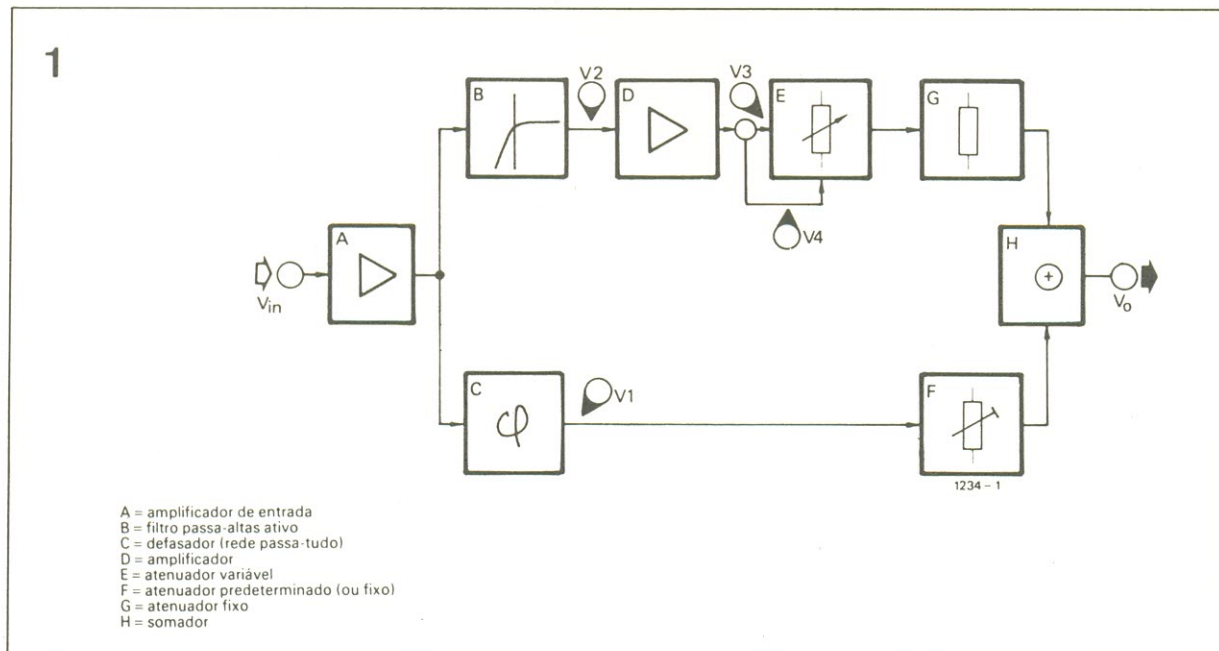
1

B

V2

D

V3

E

G

V4

A

$V_{in}$

H

+

$V_o$

C

$\varphi$

V1

F

1234 - 1

A = amplificador de entrada
B = filtro passa-altas ativo
C = defasador (rede passa-tudo)
D = amplificador
E = atenuador variável
F = atenuador predeterminado (ou fixo)
G = atenuador fixo
H = somador